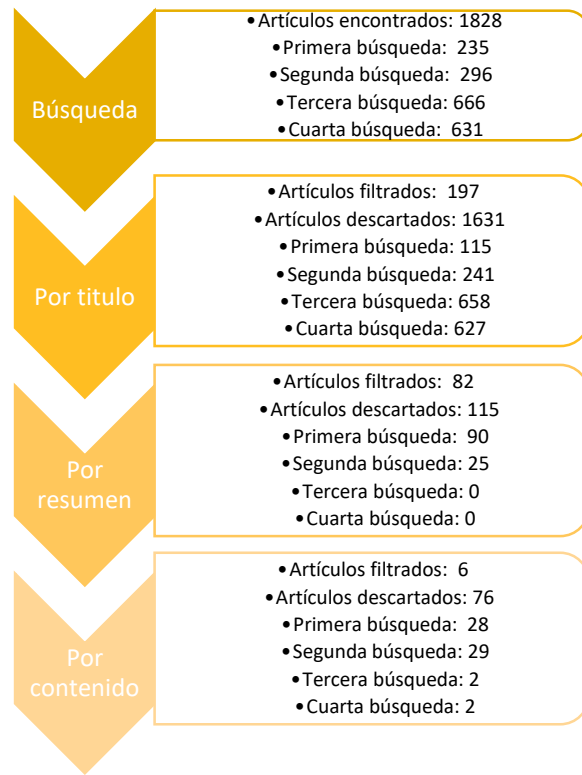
Búsqueda

• Artículos encontrados: 1828
• Primera búsqueda: 235
• Segunda búsqueda: 296
• Tercera búsqueda: 666
• Cuarta búsqueda: 631

Por titulo

• Artículos filtrados: 197
• Artículos descartados: 1631
• Primera búsqueda: 115
• Segunda búsqueda: 241
• Tercera búsqueda: 658
• Cuarta búsqueda: 627

Por resumen

• Artículos filtrados: 82
• Artículos descartados: 115
• Primera búsqueda: 90
• Segunda búsqueda: 25
• Tercera búsqueda: 0
• Cuarta búsqueda: 0

Por contenido

• Artículos filtrados: 6
• Artículos descartados: 76
• Primera búsqueda: 28
• Segunda búsqueda: 29
• Tercera búsqueda: 2
• Cuarta búsqueda: 2